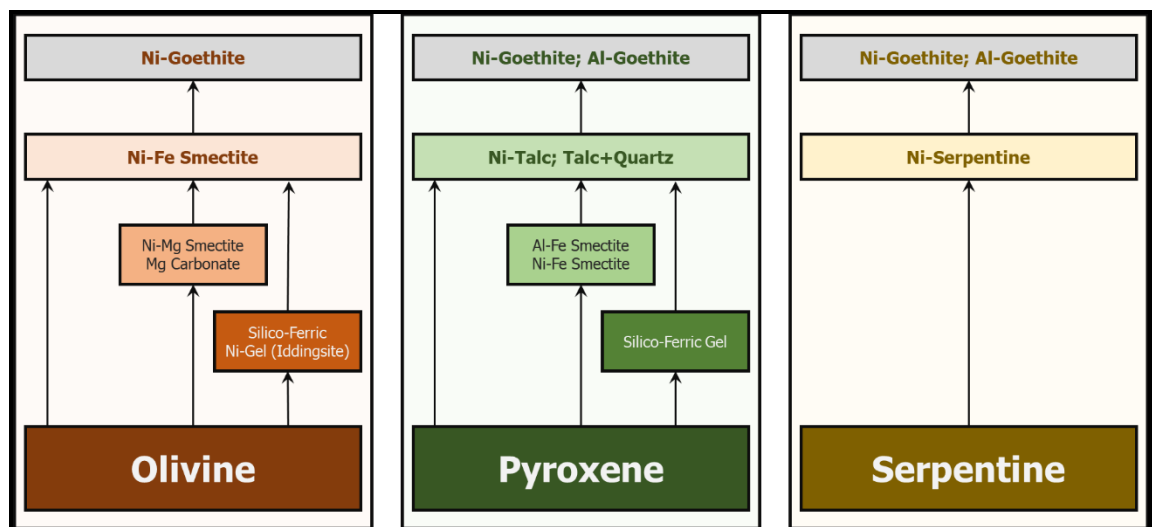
Ni-Goethite

Ni-Fe Smectite

Ni-Mg Smectite
Mg Carbonate

Silico-Ferric
Ni-Gel (Iddingsite)

Olivine

Ni-Goethite; Al-Goethite

Ni-Talc; Talc+Quartz

Al-Fe Smectite
Ni-Fe Smectite

Silico-Ferric Gel

Pyroxene

Ni-Goethite; Al-Goethite

Ni-Serpentine

Serpentine